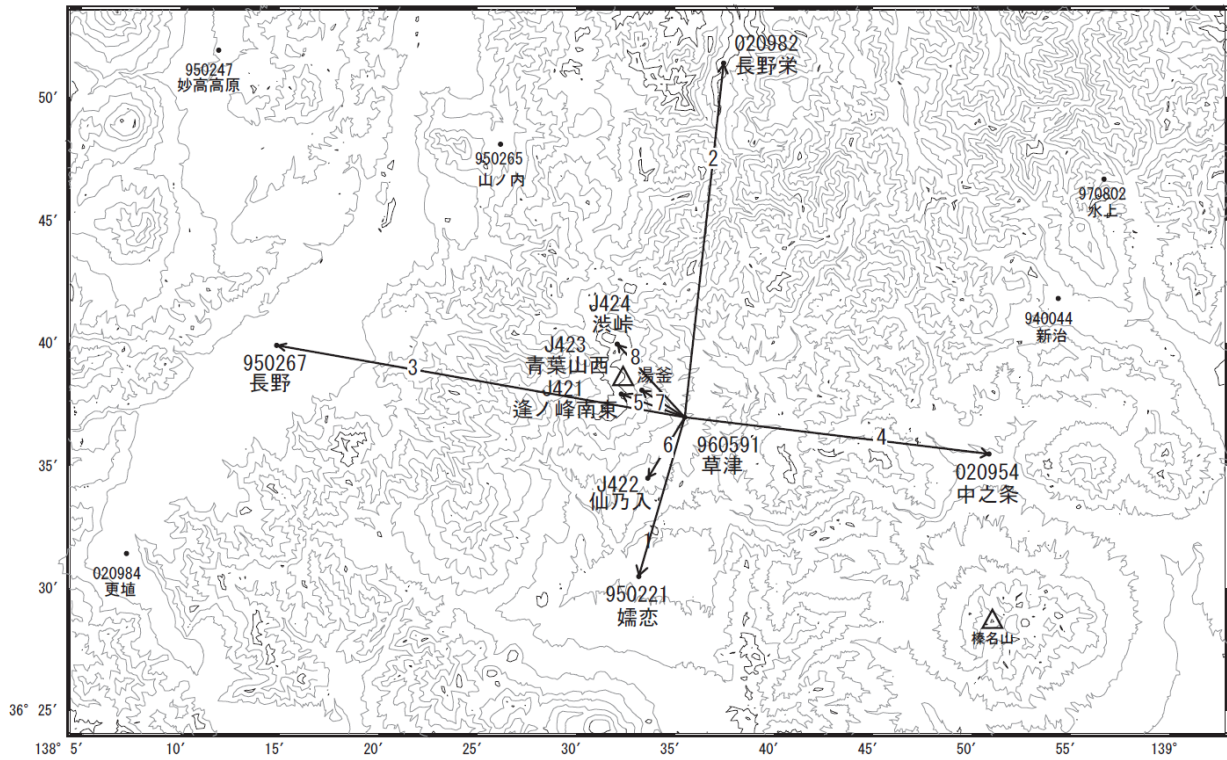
950247
妙高高原

020982
長野栄

50′

950265
山ノ内

2

970802
水上

45′

J424
渋峠

940044
新治

40′

J423
青葉山西

8

950267
長野

3

湯釜

J421
逢ノ峰南東

5

7

6

960591
草津

4

35′

J422
仙乃入

020954
中之条

1

020984
更埴

30′

950221
嬬恋

榛名山

36° 25′

138° 5′

10′

15′

20′

25′

30′

35′

40′

45′

50′

55′

139°